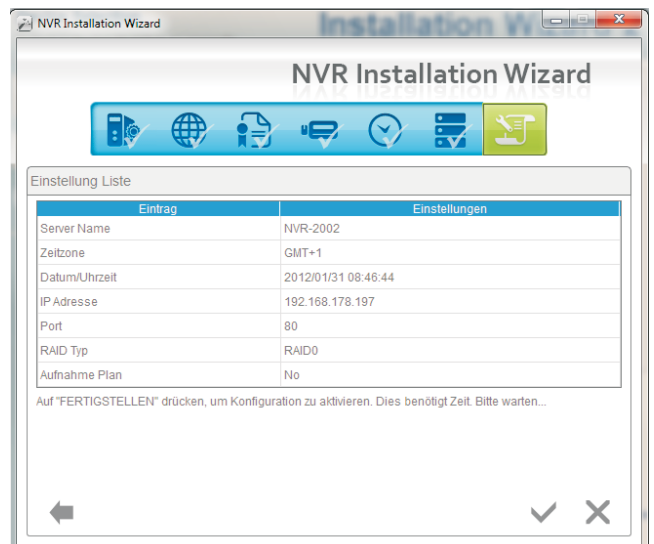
NVR Installation Wizard

Installation Wiz

NVR Installation Wizard

Einstellung Liste

| Eintrag | Einstellungen |
|---|---|
| Server Name | NVR-2002 |
| Zeitzone | GMT+1 |
| Datum/Uhrzeit | 2012/01/31 08:46:44 |
| IP Adresse | 192.168.178.197 |
| Port | 80 |
| RAID Typ | RAID0 |
| Aufnahme Plan | No |

Auf "FERTIGSTELLEN" drücken, um Konfiguration zu aktivieren. Dies benötigt Zeit. Bitte warten...